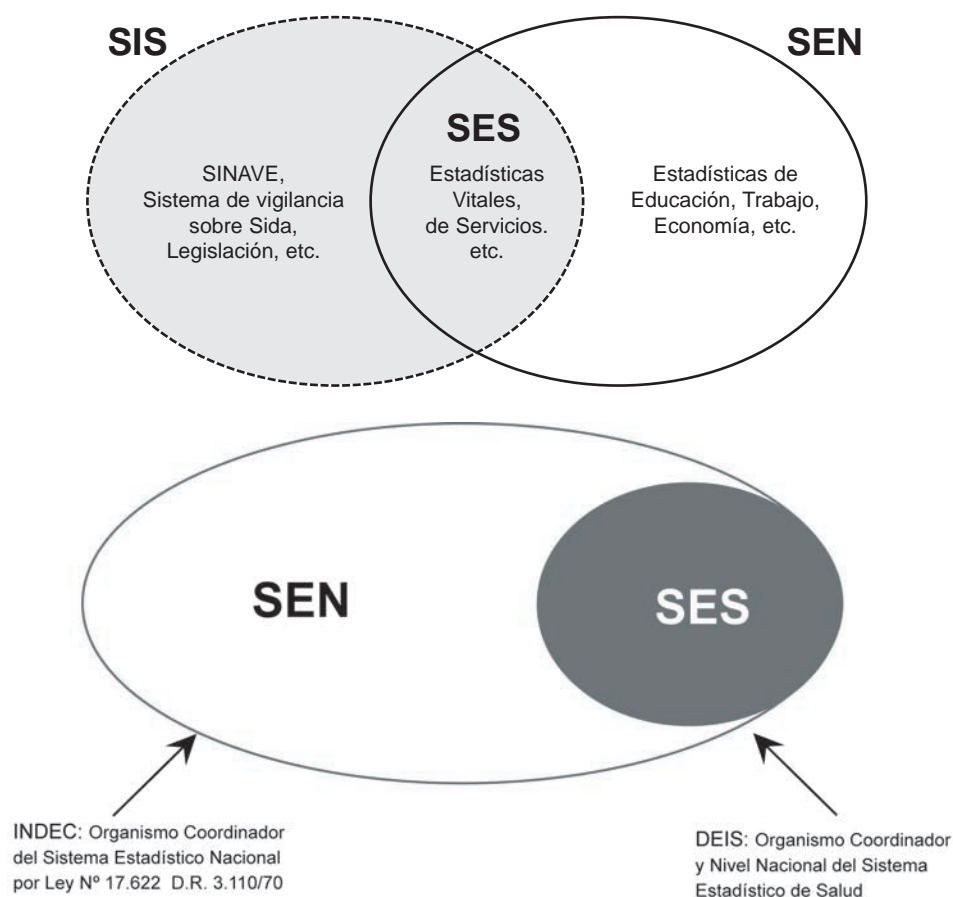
SIS

SEN

SES

SINAVE, Sistema de vigilancia sobre Sida, Legislación, etc.

Estadísticas Vitales, de Servicios. etc.

Estadísticas de Educación, Trabajo, Economía, etc.

SEN

SES

INDEC: Organismo Coordinador del Sistema Estadístico Nacional por Ley Nº 17.622 D.R. 3.110/70

DEIS: Organismo Coordinador y Nivel Nacional del Sistema Estadístico de Salud